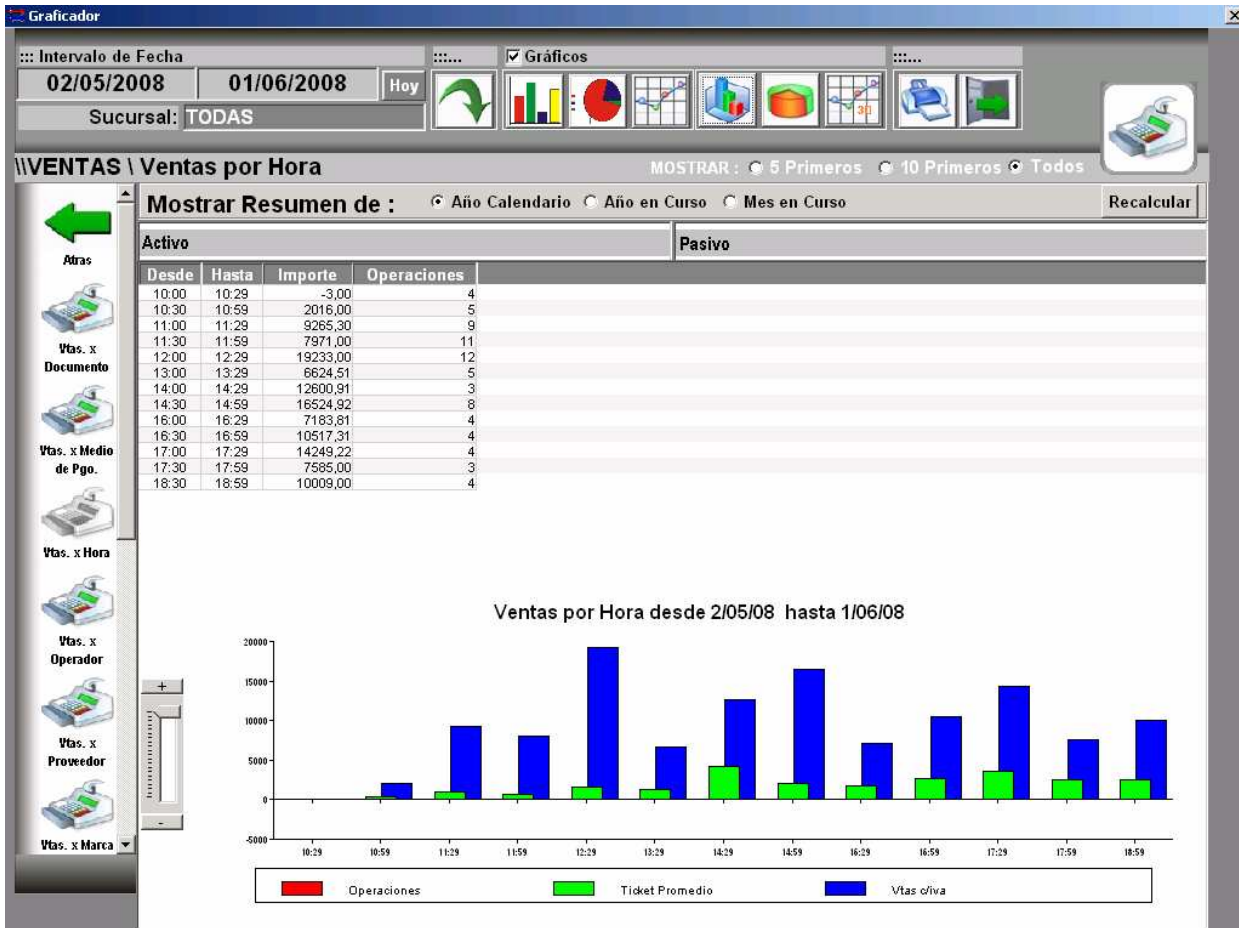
Graficador

::: Intervalo de Fecha
02/05/2008 01/06/2008 Hoy
Sucursal: TODAS

:::...

Gráficos

:::...

\\VENTAS \ Ventas por Hora

MOSTRAR : 5 Primeros 10 Primeros Todos

Atras

Vtas. x Documento

Vtas. x Medio de Pgo.

Vtas. x Hora

Vtas. x Operador

Vtas. x Proveedor

Vtas. x Marca

Mostrar Resumen de : Año Calendario Año en Curso Mes en Curso

Recalcular

Activo

Pasivo

| Desde | Hasta | Importe | Operaciones |
|---|---|---|---|
| 10:00 | 10:29 | -3,00 | 4 |
| 10:30 | 10:59 | 2016,00 | 5 |
| 11:00 | 11:29 | 9265,30 | 9 |
| 11:30 | 11:59 | 7971,00 | 11 |
| 12:00 | 12:29 | 19233,00 | 12 |
| 13:00 | 13:29 | 6624,51 | 5 |
| 14:00 | 14:29 | 12600,91 | 3 |
| 14:30 | 14:59 | 16524,92 | 8 |
| 16:00 | 16:29 | 7183,81 | 4 |
| 16:30 | 16:59 | 10517,31 | 4 |
| 17:00 | 17:29 | 14249,22 | 4 |
| 17:30 | 17:59 | 7585,00 | 3 |
| 18:30 | 18:59 | 10009,00 | 4 |

+

-

Ventas por Hora desde 2/05/08 hasta 1/06/08

20000
15000
10000
5000
0
-5000

10:29 10:59 11:29 11:59 12:29 13:29 14:29 14:59 16:29 16:59 17:29 17:59 18:59

Operaciones
Ticket Promedio
Vtas c/iva